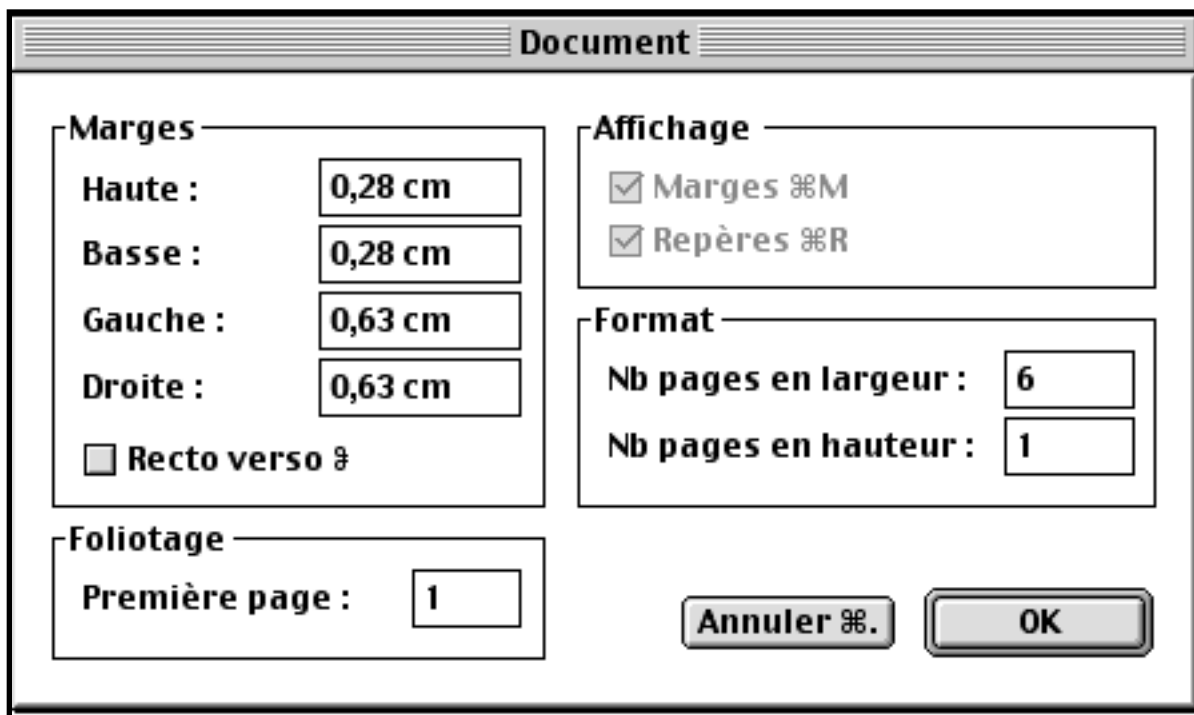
Document

Marges

Haute : 0,28 cm

Basse : 0,28 cm

Gauche : 0,63 cm

Droite : 0,63 cm

Recto verso ꟻ

Affichage

Marges ⌘M

Repères ⌘R

Format

Nb pages en largeur : 6

Nb pages en hauteur : 1

Foliotage

Première page : 1

Annuler ⌘.

OK